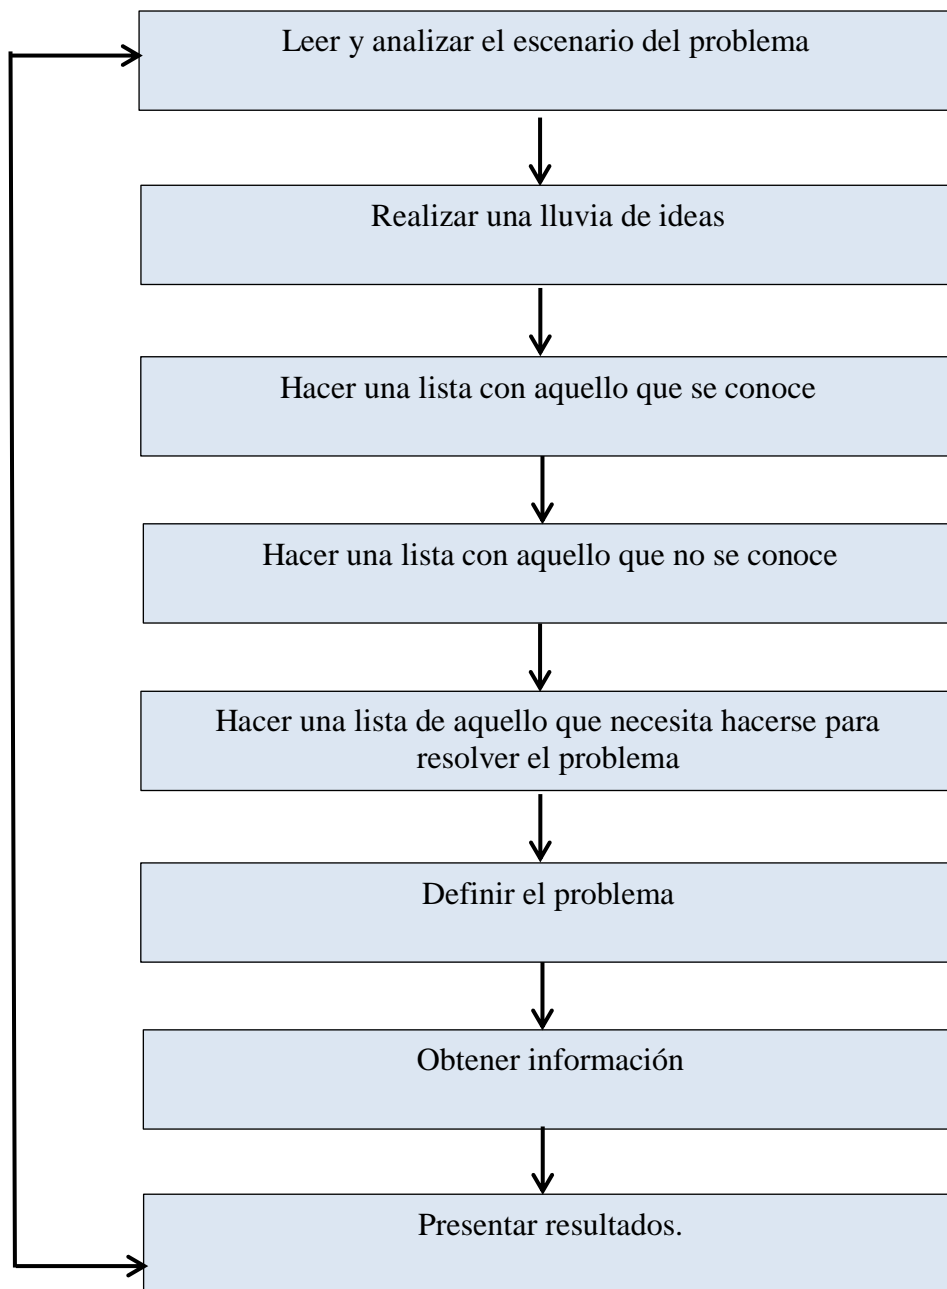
Leer y analizar el escenario del problema

Realizar una lluvia de ideas

Hacer una lista con aquello que se conoce

Hacer una lista con aquello que no se conoce

Hacer una lista de aquello que necesita hacerse para resolver el problema

Definir el problema

Obtener información

Presentar resultados.